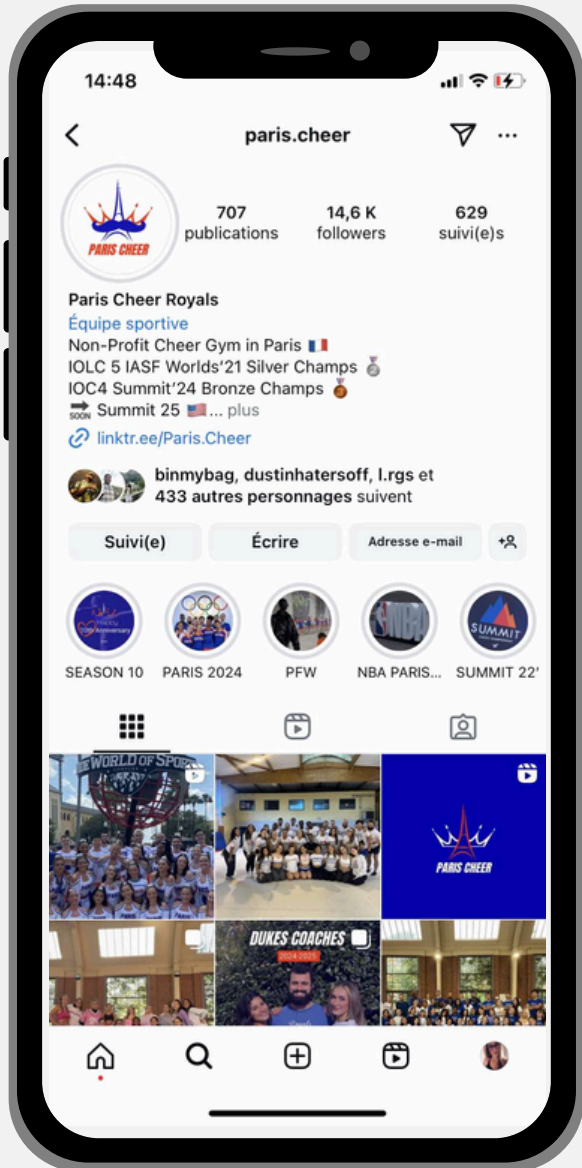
14:48

paris.cheer

PARIS CHEER

707 publications
14,6 K followers
629 suivi(e)s

Paris Cheer Royals
Équipe sportive
Non-Profit Cheer Gym in Paris 🇫🇷
IOLC 5 IASF Worlds'21 Silver Champs 🥈
IOC4 Summit'24 Bronze Champs 🥉
🔜 Summit 25 🇺🇸... plus
linktr.ee/Paris.Cheer

binmybag, dustinhatersoff, l.rgs et 433 autres personnages suivent

Suivi(e)
Écrire
Adresse e-mail

SEASON 10
PARIS 2024
PFW
NBA PARIS...
SUMMIT 22'

WORLD OF SPOR
PARIS CHEER
DUKES COACHES
2024-2025